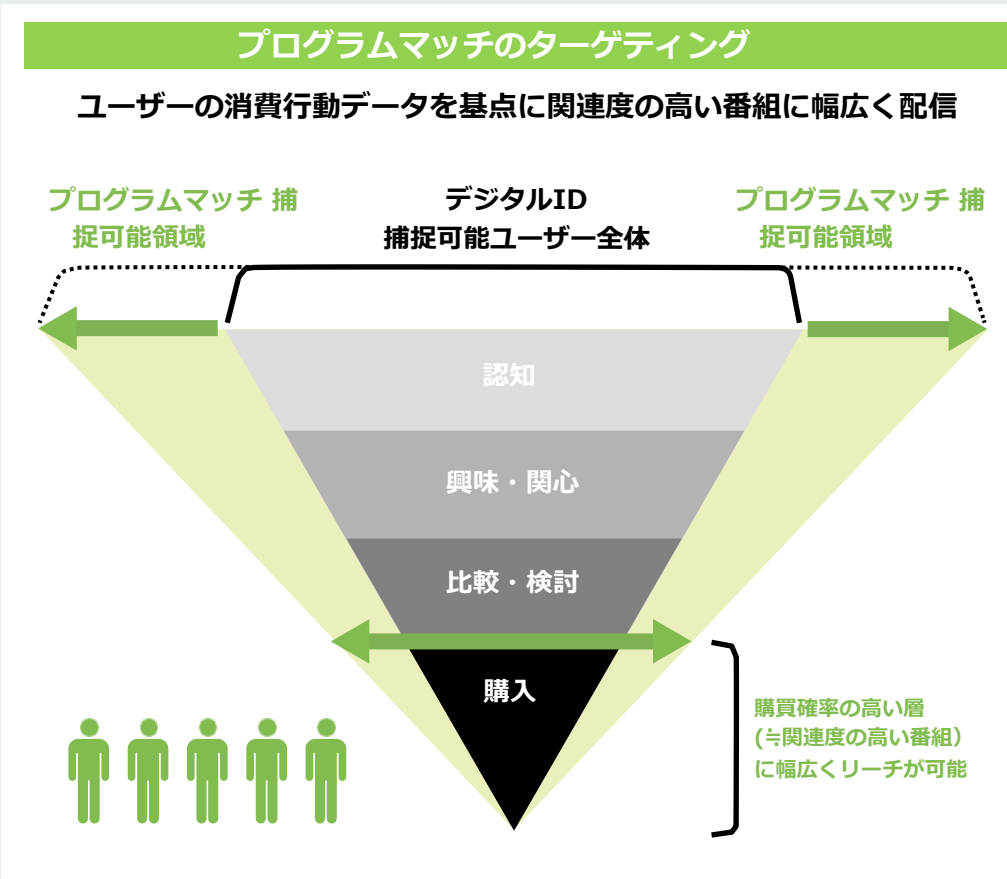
プログラムマッチのターゲティング

ユーザーの消費行動データを基点に関連度の高い番組に幅広く配信

プログラムマッチ 捕捉可能領域

デジタルID
捕捉可能ユーザー全体

プログラムマッチ 捕捉可能領域

認知

興味・関心

比較・検討

購入

購買確率の高い層
（≒関連度の高い番組）
に幅広くリーチが可能